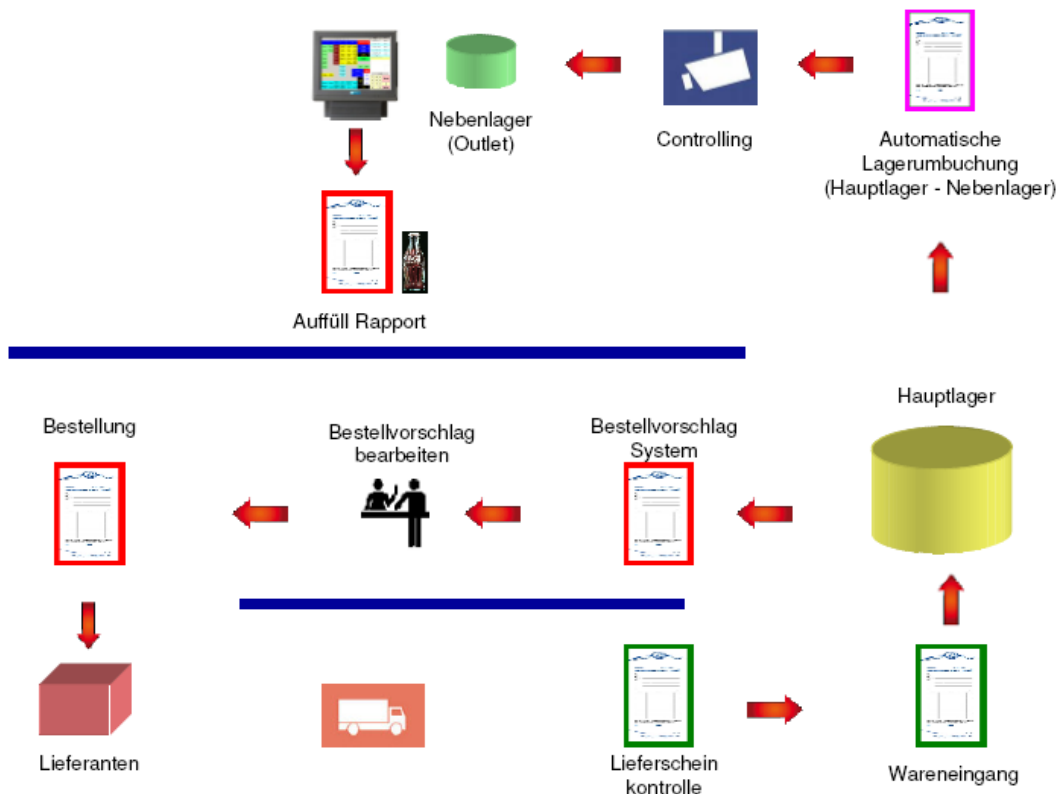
Nebenlager
(Outlet)

Controlling

Automatische
Lagerumbuchung
(Hauptlager - Nebenlager)

Auffüll Rapport

Hauptlager

Bestellung

Bestellvorschlag
bearbeiten

Bestellvorschlag
System

Lieferanten

Lieferschein
kontrolle

Wareneingang